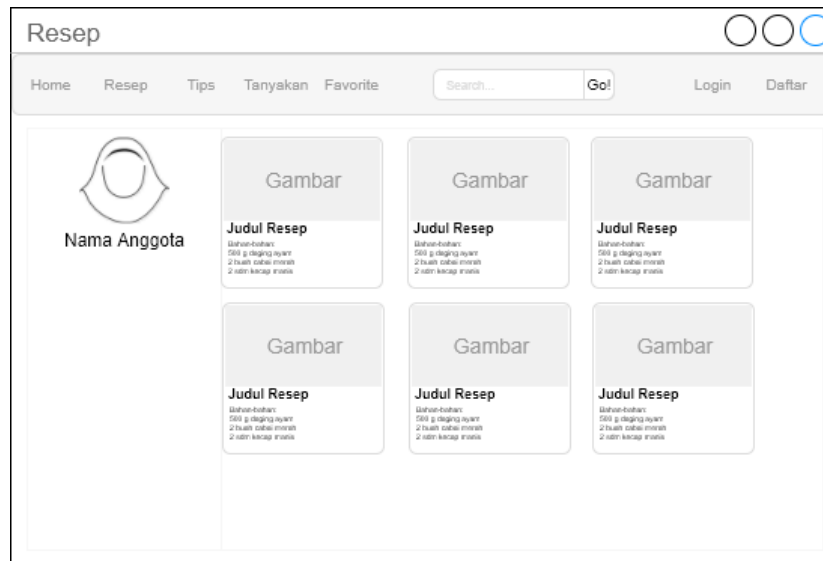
Resep

Home Resep Tips Tanyakan Favorite Search... Go! Login Daftar

Nama Anggota

Gambar
Judul Resep
Bahan-bahan:
500 g daging ayam
2 buah cabai merah
2 sdm kecap manis

Gambar
Judul Resep
Bahan-bahan:
500 g daging ayam
2 buah cabai merah
2 sdm kecap manis

Gambar
Judul Resep
Bahan-bahan:
500 g daging ayam
2 buah cabai merah
2 sdm kecap manis

Gambar
Judul Resep
Bahan-bahan:
500 g daging ayam
2 buah cabai merah
2 sdm kecap manis

Gambar
Judul Resep
Bahan-bahan:
500 g daging ayam
2 buah cabai merah
2 sdm kecap manis

Gambar
Judul Resep
Bahan-bahan:
500 g daging ayam
2 buah cabai merah
2 sdm kecap manis